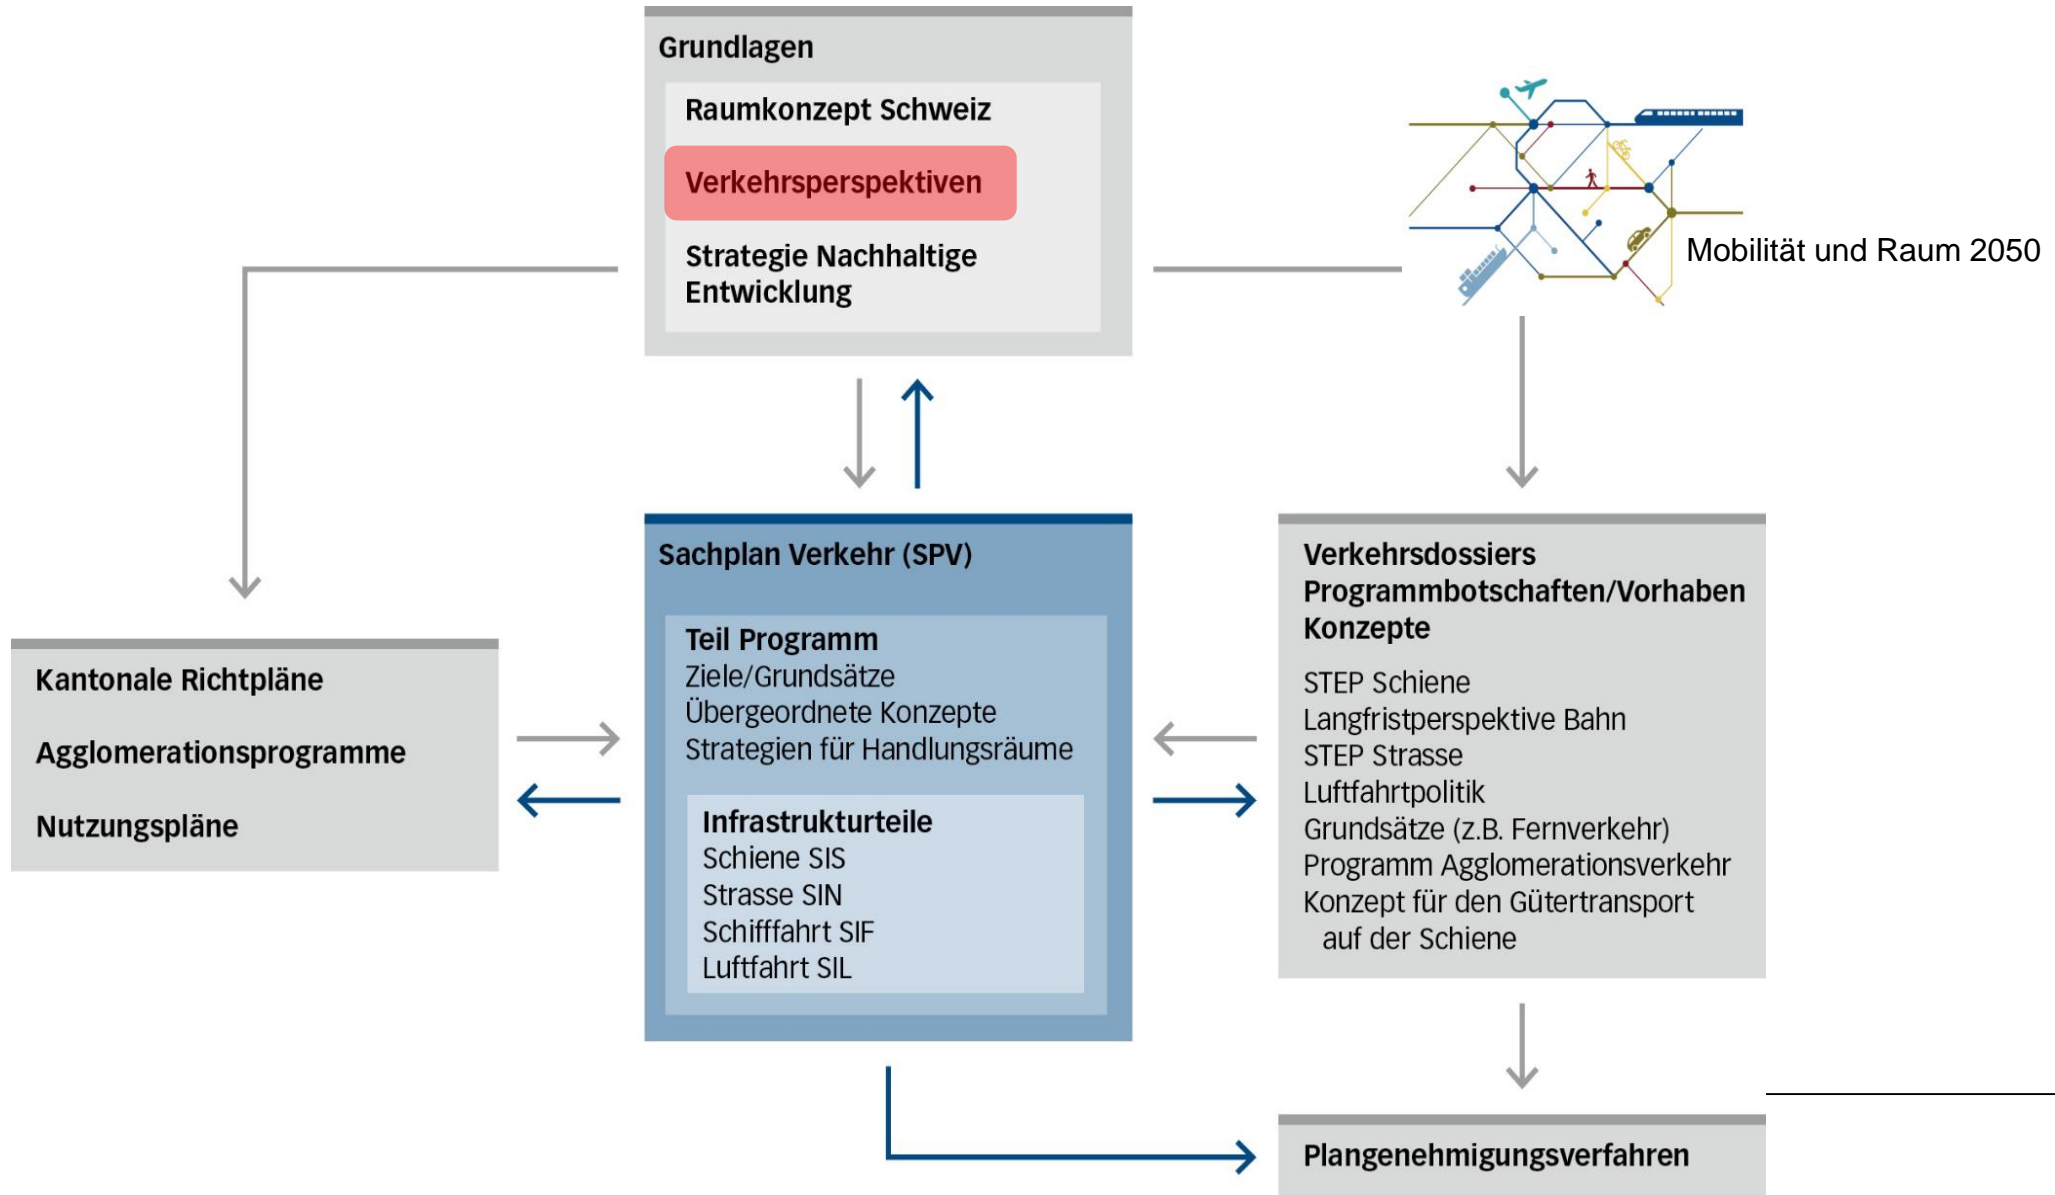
Grundlagen

Raumkonzept Schweiz

Verkehrsperspektiven

Strategie Nachhaltige Entwicklung

Mobilität und Raum 2050

Sachplan Verkehr (SPV)

Teil Programm
Ziele/Grundsätze
Übergeordnete Konzepte
Strategien für Handlungsräume

Infrastrukturteile
Schiene SIS
Strasse SIN
Schifffahrt SIF
Luftfahrt SIL

Verkehrsdossiers
Programmbotschaften/Vorhaben
Konzepte

STEP Schiene
Langfristperspektive Bahn
STEP Strasse
Luftfahrtpolitik
Grundsätze (z.B. Fernverkehr)
Programm Agglomerationsverkehr
Konzept für den Gütertransport auf der Schiene

Kantonale Richtpläne

Agglomerationsprogramme

Nutzungspläne

Plangenehmigungsverfahren